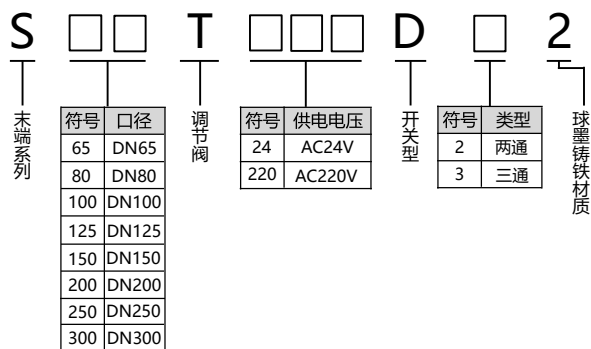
S □□ T □□□ D □ 2

末端系列

| 符号 | 口径 |
|---|---|
| 65 | DN65 |
| 80 | DN80 |
| 100 | DN100 |
| 125 | DN125 |
| 150 | DN150 |
| 200 | DN200 |
| 250 | DN250 |
| 300 | DN300 |

调节阀

| 符号 | 供电电压 |
|---|---|
| 24 | AC24V |
| 220 | AC220V |

开关型

| 符号 | 类型 |
|---|---|
| 2 | 两通 |
| 3 | 三通 |

球墨铸铁材质